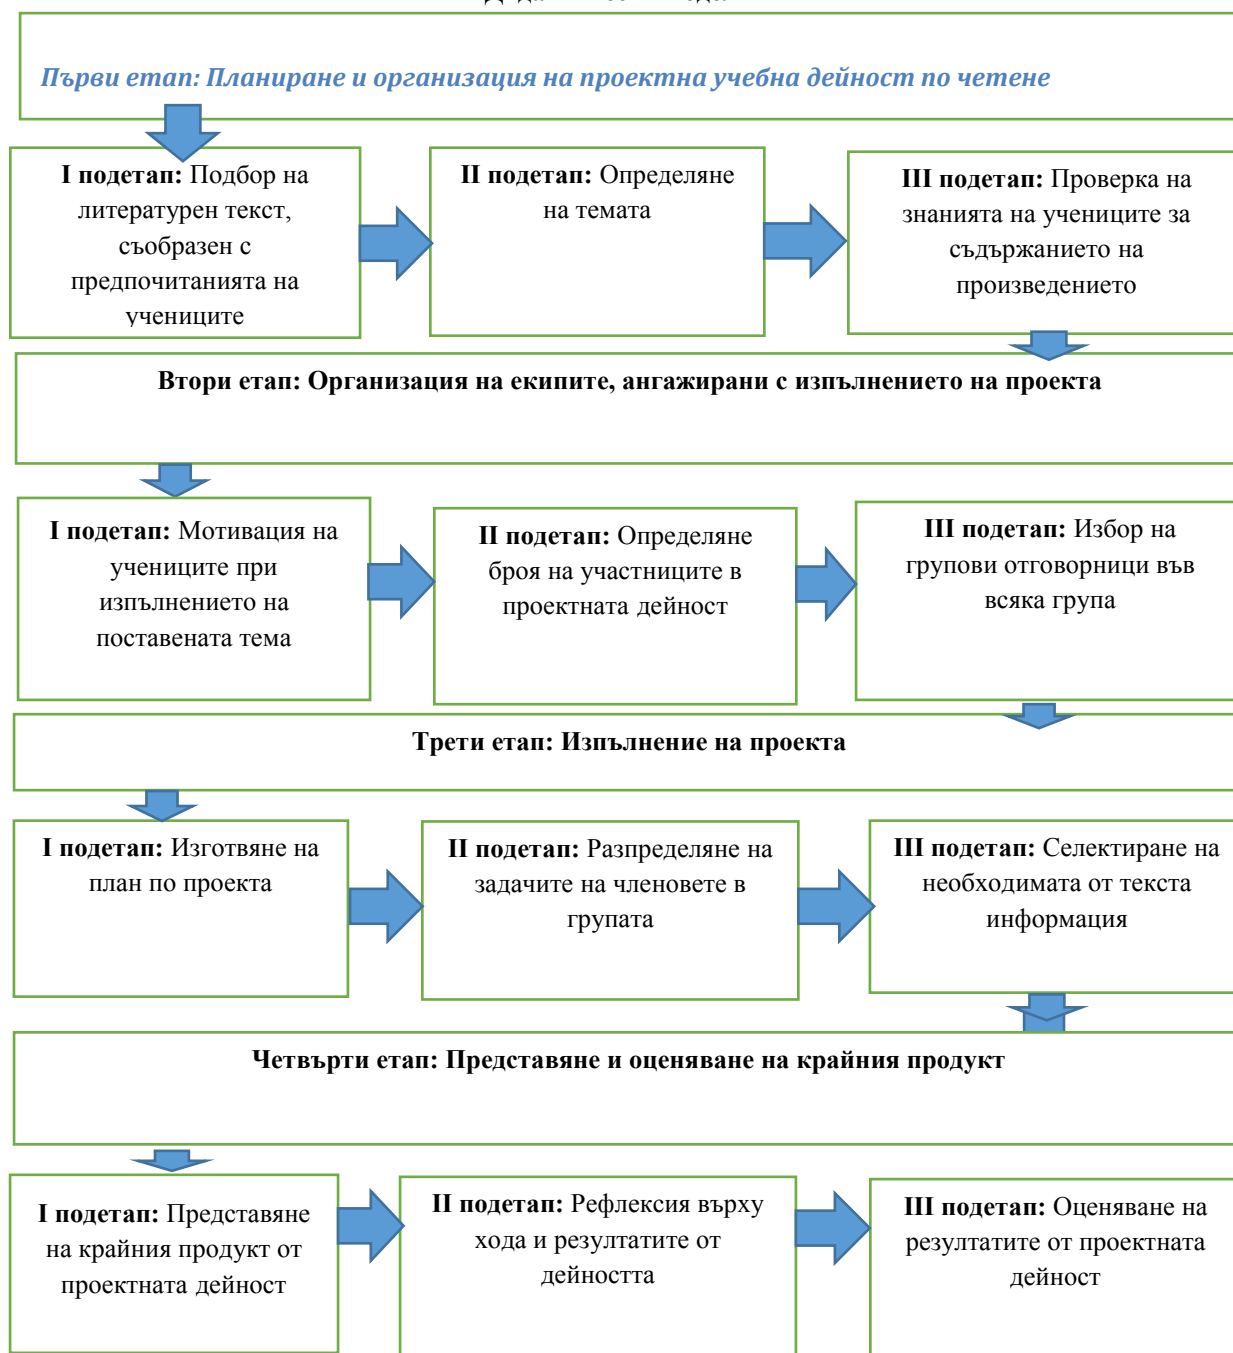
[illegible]

Първи етап: Планиране и организация на проектна учебна дейност по четене

I подетап: Подбор на литературен текст, съобразен с предпочитанията на учениците

II подетап: Определяне на темата

III подетап: Проверка на знанията на учениците за съдържанието на произведението

Втори етап: Организация на екипите, ангажирани с изпълнението на проекта

I подетап: Мотивация на учениците при изпълнението на поставената тема

II подетап: Определяне броя на участниците в проектната дейност

III подетап: Избор на групови отговорници във всяка група

Трети етап: Изпълнение на проекта

I подетап: Изготвяне на план по проекта

II подетап: Разпределяне на задачите на членовете в групата

III подетап: Селектиране на необходимата от текста информация

Четвърти етап: Представяне и оценяване на крайния продукт

I подетап: Представяне на крайния продукт от проектната дейност

II подетап: Рефлексия върху хода и резултатите от дейността

III подетап: Оценяване на резултатите от проектната дейност